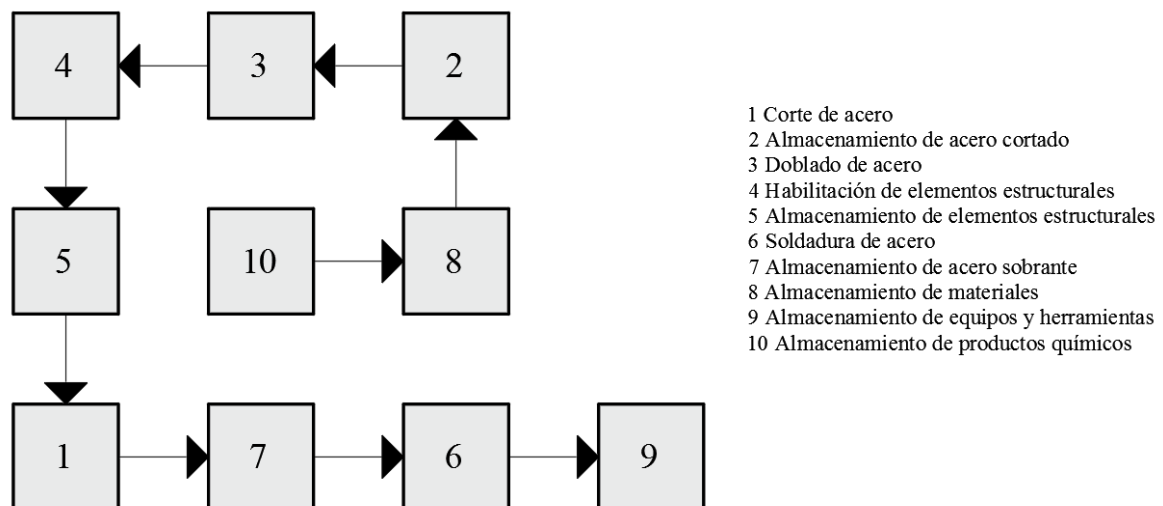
4
3
2
5
10
8
1
7
6
9

1 Corte de acero
2 Almacenamiento de acero cortado
3 Doblado de acero
4 Habilitación de elementos estructurales
5 Almacenamiento de elementos estructurales
6 Soldadura de acero
7 Almacenamiento de acero sobrante
8 Almacenamiento de materiales
9 Almacenamiento de equipos y herramientas
10 Almacenamiento de productos químicos